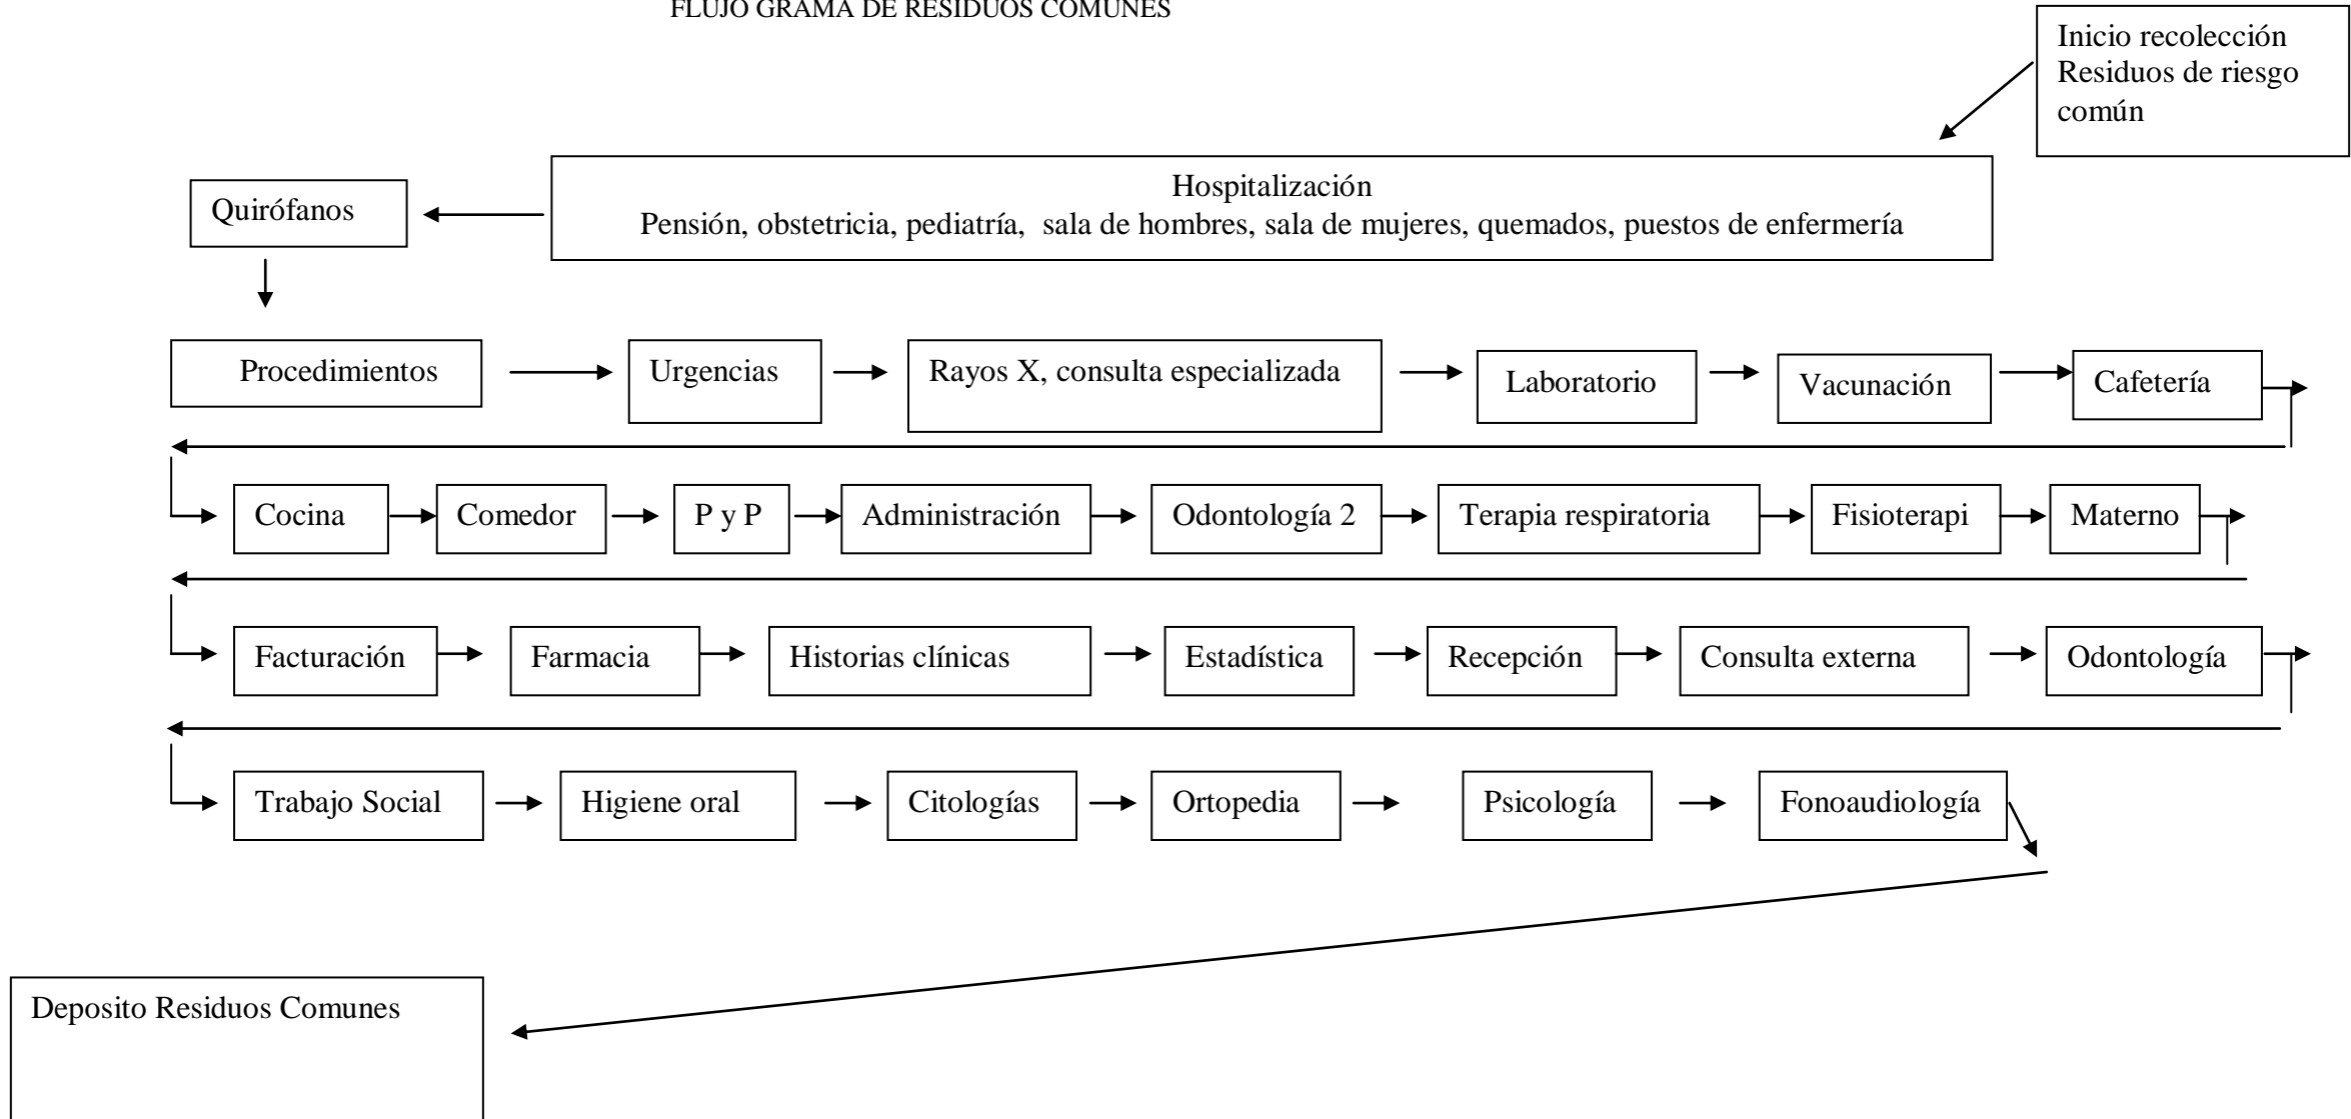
FLUJO GRAMA DE RESIDUOS COMUNES

Inicio recolección Residuos de riesgo común

Hospitalización
Pensión, obstetricia, pediatría, sala de hombres, sala de mujeres, quemados, puestos de enfermería

Quirófanos

Procedimientos

Urgencias

Rayos X, consulta especializada

Laboratorio

Vacunación

Cafetería

Cocina

Comedor

P y P

Administración

Odontología 2

Terapia respiratoria

Fisioterapi

Materno

Facturación

Farmacia

Historias clínicas

Estadística

Recepción

Consulta externa

Odontología

Trabajo Social

Higiene oral

Citologías

Ortopedia

Psicología

Fonoaudiología

Deposito Residuos Comunes